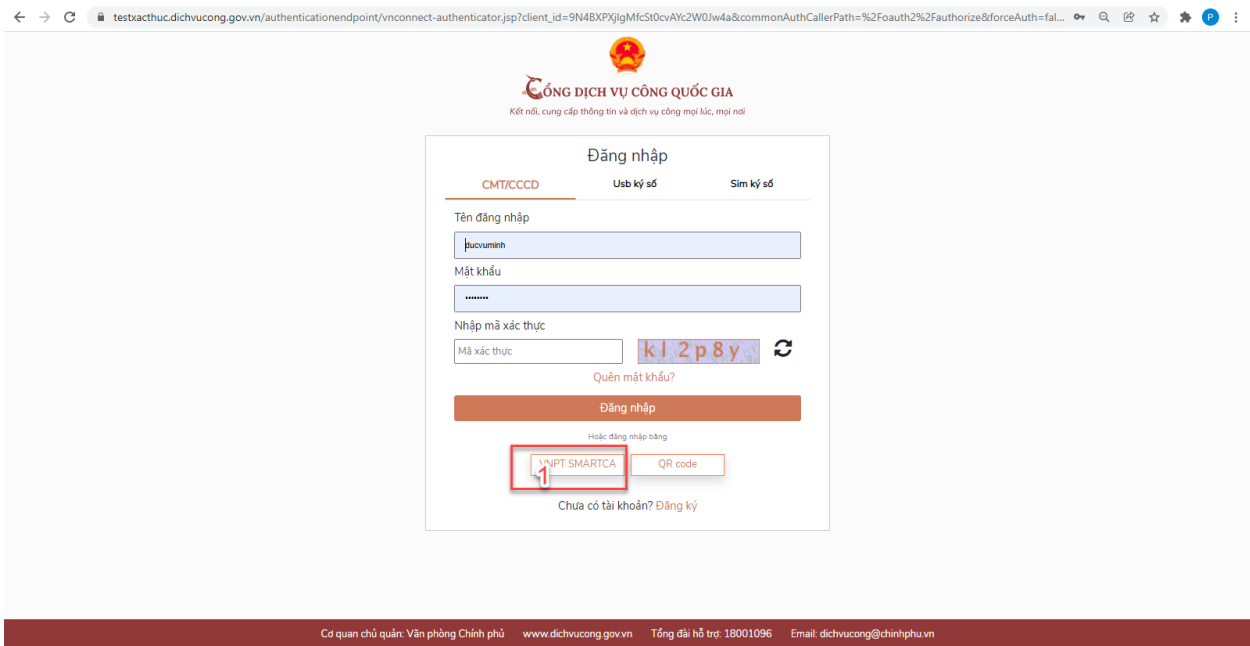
testxacthuc.dichvucong.gov.vn/authenticationendpoint/vnconnect-authenticator.jsp?client_id=9N4BXPXjIgMfcSt0cvAYc2W0Jw4a&commonAuthCallerPath=%2Foauth2%2Fauthorize&forceAuth=fal...

P

CỔNG DỊCH VỤ CÔNG QUỐC GIA

Kết nối, cung cấp thông tin và dịch vụ công mọi lúc, mọi nơi

Đăng nhập

CMT/CCCD

Usb ký số

Sim ký số

Tên đăng nhập

ducvuminh

Mật khẩu

••••••••

Nhập mã xác thực

Mã xác thực

kl2p8y

Quên mật khẩu?

Đăng nhập

Hoặc đăng nhập bằng

VNPT SMARTCA

1

QR code

Chưa có tài khoản? Đăng ký

Cơ quan chủ quản: Văn phòng Chính phủ www.dichvucong.gov.vn Tổng đài hỗ trợ: 18001096 Email: dichvucong@chinhphu.vn